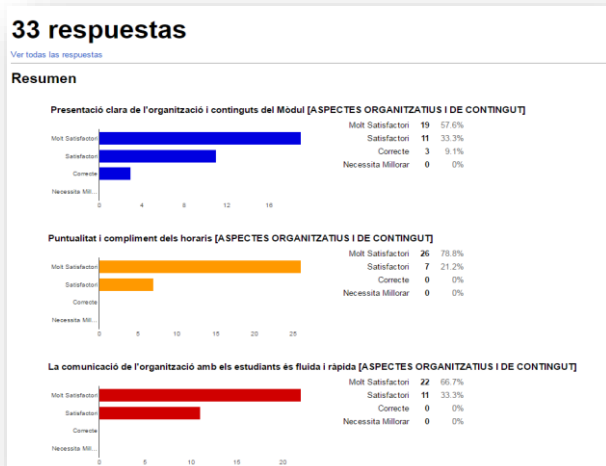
33 respuestas

Ver todas las respuestas

Resumen

Presentació clara de l'organització i continguts del Mòdul [ASPECTES ORGANITZATIUS I DE CONTINGUT]

Molt Satisfactori
Satisfactori
Correcte
Necessita Mill...

0 4 8 12 16

| | | |
|---|---|---|
| Molt Satisfactori | 19 | 57.6% |
| Satisfactori | 11 | 33.3% |
| Correcte | 3 | 9.1% |
| Necessita Millorar | 0 | 0% |

Puntualitat i compliment dels horaris [ASPECTES ORGANITZATIUS I DE CONTINGUT]

Molt Satisfactori
Satisfactori
Correcte
Necessita Mill...

0 5 10 15 20 25

| | | |
|---|---|---|
| Molt Satisfactori | 26 | 78.8% |
| Satisfactori | 7 | 21.2% |
| Correcte | 0 | 0% |
| Necessita Millorar | 0 | 0% |

La comunicació de l'organització amb els estudiants és fluida i ràpida [ASPECTES ORGANITZATIUS I DE CONTINGUT]

Molt Satisfactori
Satisfactori
Correcte
Necessita Mill...

0 5 10 15 20

| | | |
|---|---|---|
| Molt Satisfactori | 22 | 66.7% |
| Satisfactori | 11 | 33.3% |
| Correcte | 0 | 0% |
| Necessita Millorar | 0 | 0% |